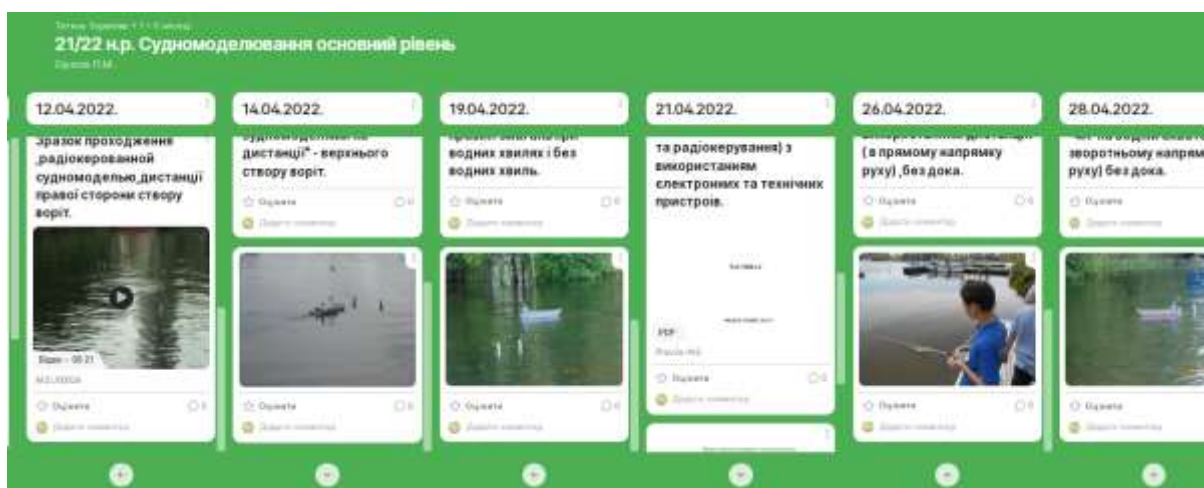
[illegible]

21/22 н.р. Судномоделювання основний рівень

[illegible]

12.04.2022.

Зразок проходження ,радіокерованної судномоделью,дистанції правої сторони створу воріт.

Відео – 00:21

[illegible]

Оцініть

Додати коментар

14.04.2022.

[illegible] дистанції" - верхнього створу воріт.

Оцініть

Додати коментар

19.04.2022.

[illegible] водних хвилях і без водних хвиль.

Оцініть

Додати коментар

21.04.2022.

та радіокерування) з використанням електронних та технічних пристроїв.

PDF

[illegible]

Оцініть

Додати коментар

26.04.2022.

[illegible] (в прямому напрямку руху) ,без дока.

Оцініть

Додати коментар

28.04.2022.

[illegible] зворотньому напрям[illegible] руху) без дока.

Оцініть

Додати коментар